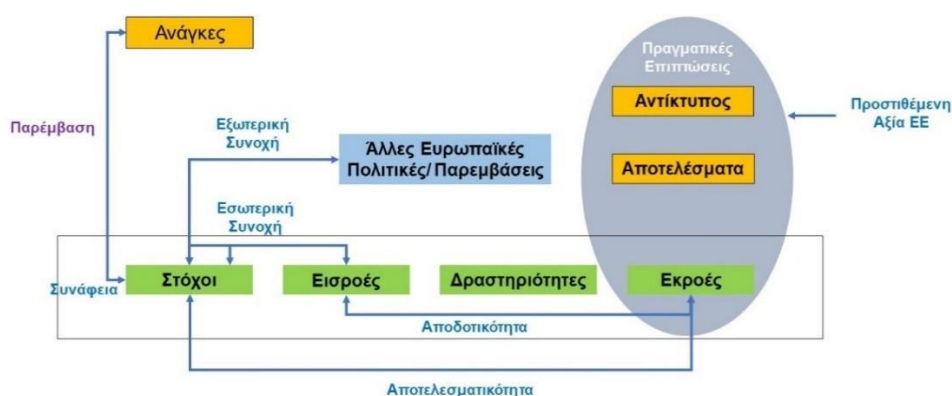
Ανάγκες

Πραγματικές Επιπτώσεις

Αντίκτυπος

Προστιθέμενη Αξία ΕΕ

Αποτελέσματα

Παρέμβαση

Εξωτερική Συνοχή

Άλλες Ευρωπαϊκές Πολιτικές/ Παρεμβάσεις

Εσωτερική Συνοχή

Συνάφεια

Στόχοι

Εισροές

Δραστηριότητες

Εκροές

Αποδοτικότητα

Αποτελεσματικότητα